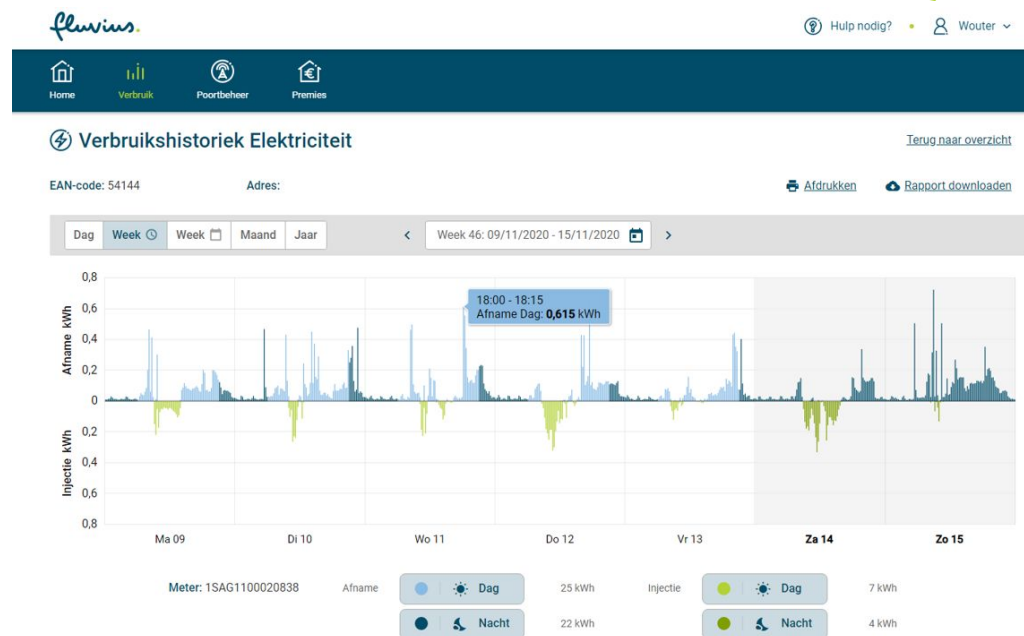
fluvius.

Hulp nodig? Wouter

Home Verbruik Poortbeheer Premies

Verbruikshistoriek Elektriciteit

Terug naar overzicht

EAN-code: 54144 Adres:

Afdrukken Rapport downloaden

Dag Week Week Maand Jaar

Week 46: 09/11/2020 - 15/11/2020

18:00 - 18:15
Afname Dag: **0,615** kWh

Afname kWh
0,8
0,6
0,4
0,2
0
Injectie kWh
0,2
0,4
0,6
0,8

Ma 09 Di 10 Wo 11 Do 12 Vr 13 Za 14 Zo 15

Meter: 1SAG1100020838 Afname Dag 25 kWh Injectie Dag 7 kWh
Nacht 22 kWh Nacht 4 kWh